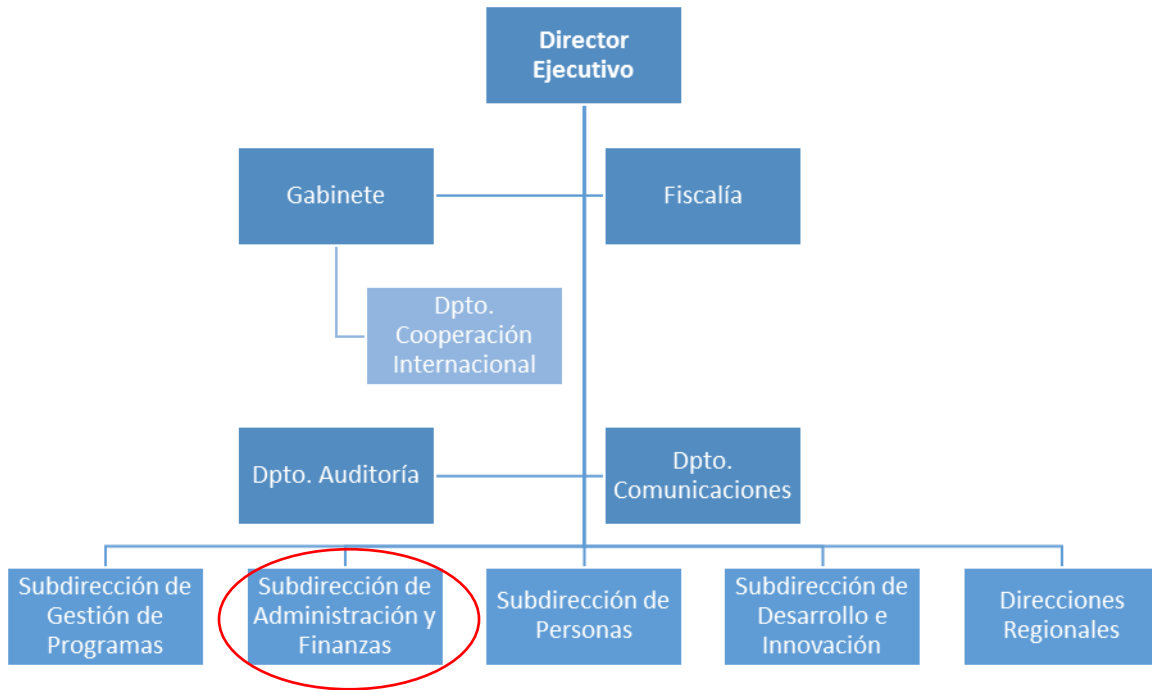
Director Ejecutivo

Gabinete

Fiscalía

Dpto. Cooperación Internacional

Dpto. Auditoría

Dpto. Comunicaciones

Subdirección de Gestión de Programas

Subdirección de Administración y Finanzas

Subdirección de Personas

Subdirección de Desarrollo e Innovación

Direcciones Regionales